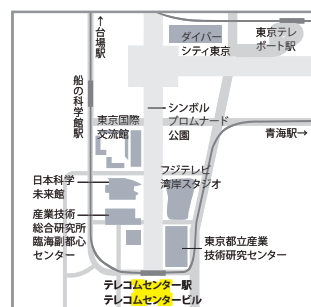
↑台場駅

ダイバー
シティ東京

東京テレ
ポート駅

船の科学館駅

東京国際
交流館

シンボル
プロムナード
公園

青海駅→

日本科学
未来館

フジテレビ
湾岸スタジオ

産業技術
総合研究所
臨海副都心
センター

東京都立産業
技術研究センター

テレコムセンター駅
テレコムセンタービル